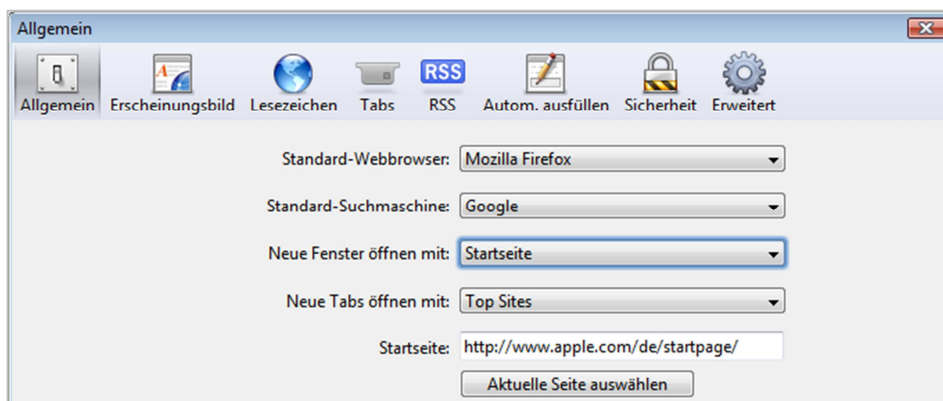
Allgemein

RSS

Allgemein Erscheinungsbild Lesezeichen Tabs RSS Autom. ausfüllen Sicherheit Erweitert

Standard-Webbrowser: Mozilla Firefox

Standard-Suchmaschine: Google

Neue Fenster öffnen mit: Startseite

Neue Tabs öffnen mit: Top Sites

Startseite: http://www.apple.com/de/startpage/

Aktuelle Seite auswählen